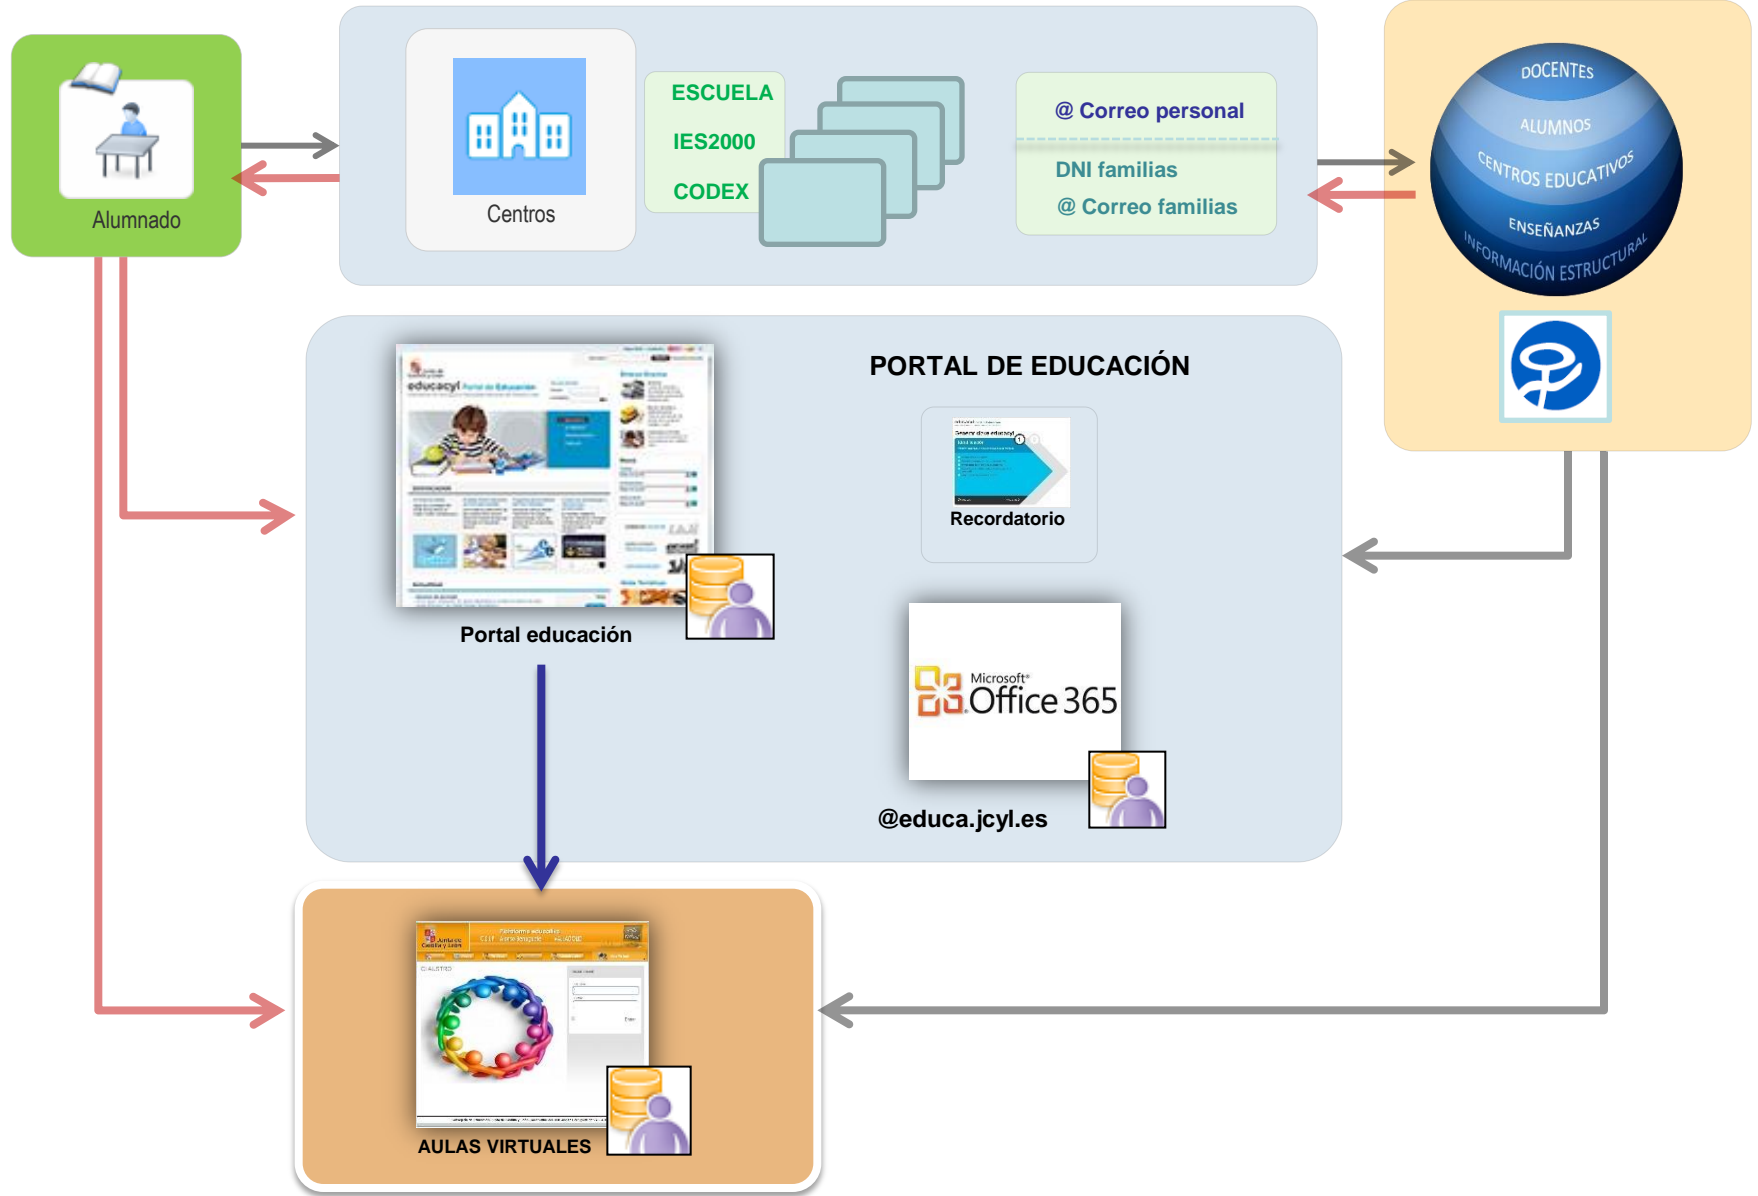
Alumnado

Centros

ESCUELA

IES2000

CODEX

@ Correo personal

DNI familias

@ Correo familias

DOCENTES

ALUMNOS

CENTROS EDUCATIVOS

ENSEÑANZAS

INFORMACIÓN ESTRUCTURAL

PORTAL DE EDUCACIÓN

educacyl Portal de Educación

Portal educación

Recordatorio

Microsoft® Office 365

@educa.jcyl.es

AULAS VIRTUALES